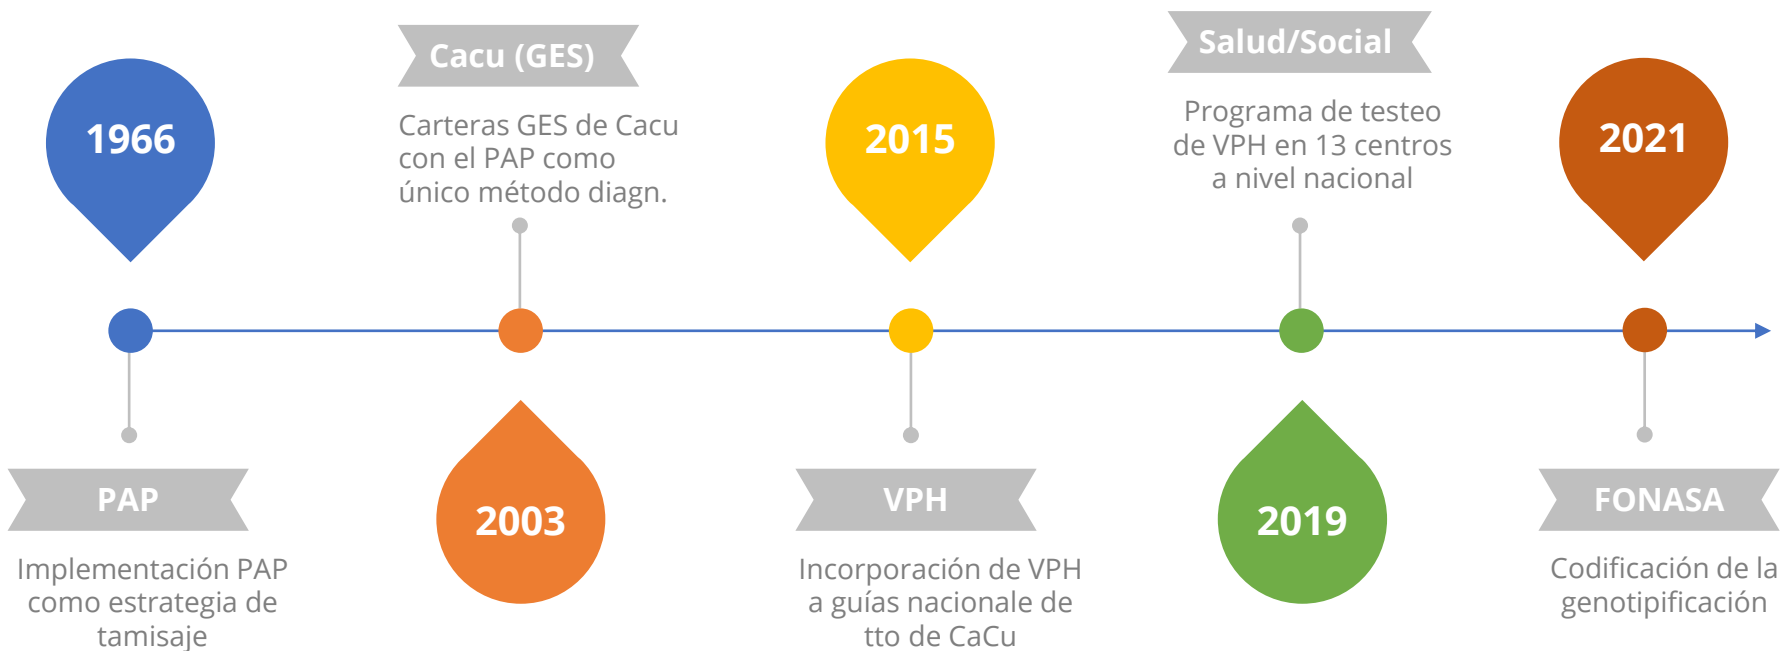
1966

PAP

Implementación PAP como estrategia de tamisaje

Cacu (GES)

Carteras GES de Cacu con el PAP como único método diagn.

2003

2015

VPH

Incorporación de VPH a guías nacionale de tto de CaCu

Salud/Social

Programa de testeo de VPH en 13 centros a nivel nacional

2019

2021

FONASA

Codificación de la genotipificación